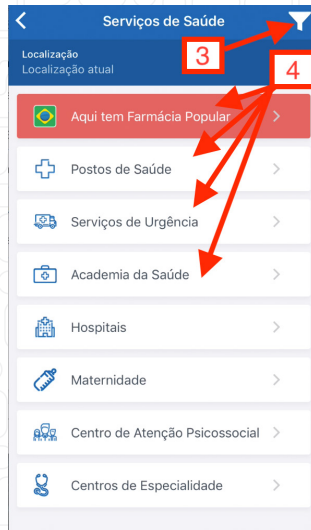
Serviços de Saúde

Localização
Localização atual

3

4

Aqui tem Farmácia Popular

Postos de Saúde

Serviços de Urgência

Academia da Saúde

Hospitais

Maternidade

Centro de Atenção Psicossocial

Centros de Especialidade